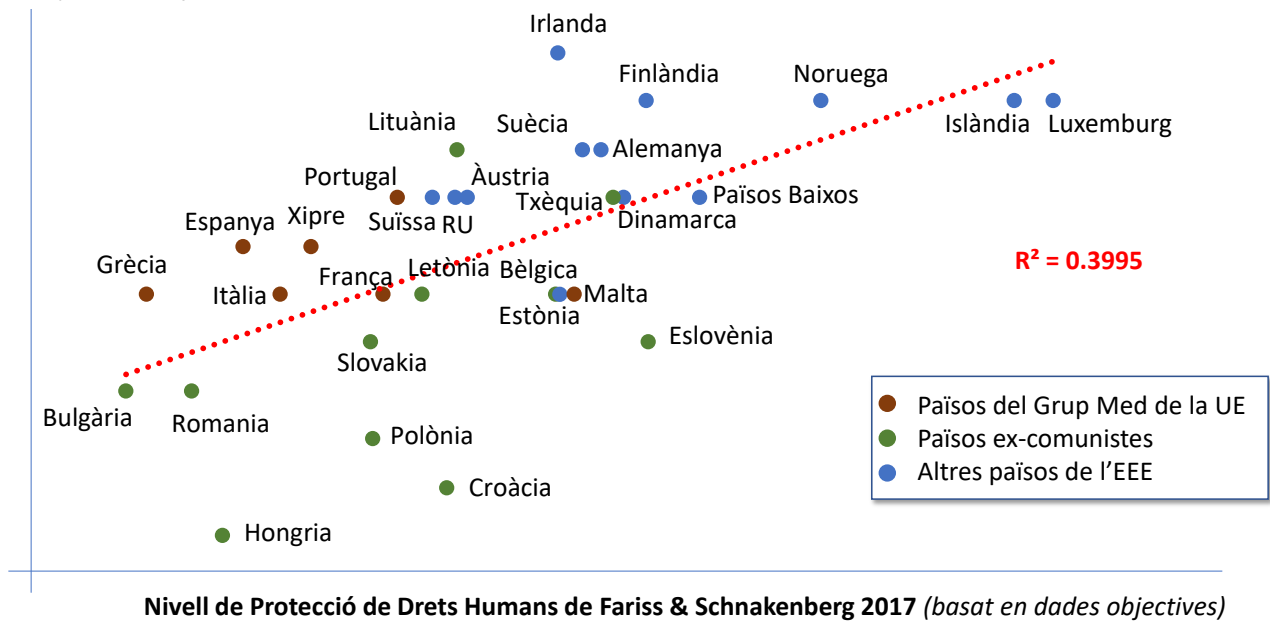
Irlanda
Finlàndia
Noruega
Islàndia
Luxemburg
Lituània
Suècia
Alemanya
Portugal
Àustria
Txèquia
Països Baixos
Suïssa
RU
Dinamarca
Espanya
Xipre
Grècia
Itàlia
França
Letònia
Bèlgica
Malta
Estònia
Eslovènia
Slovakia
Bulgària
Romania
Polònia
Croàcia
Hongria
$R^2 = 0.3995$

Països del Grup Med de la UE
Països ex-comunistes
Altres països de l'EEE

**Nivell de Protecció de Drets Humans de Fariss & Schnakenberg 2017** *(basat en dades objectives)*